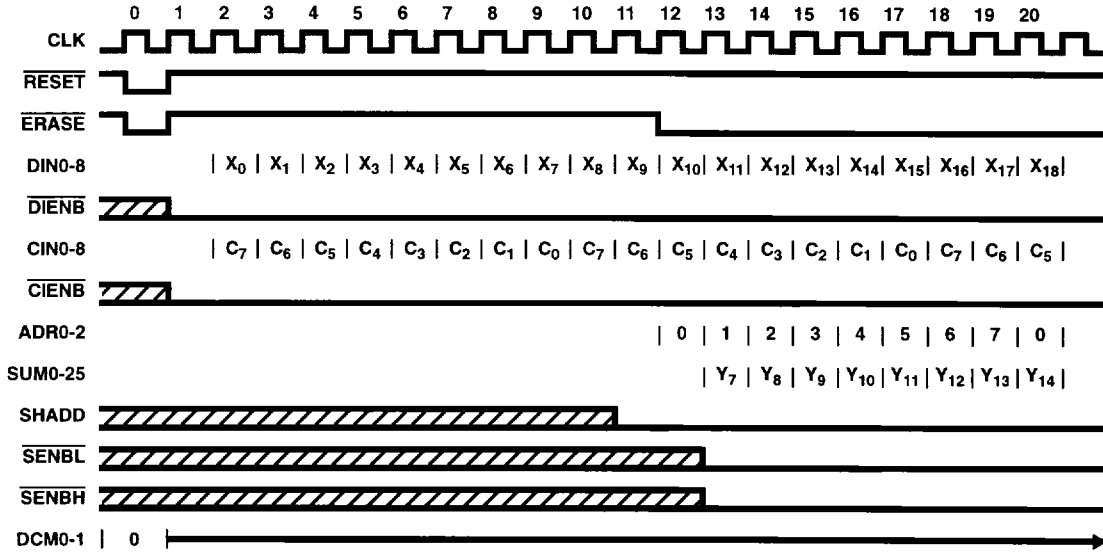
0 1 2 3 4 5 6 7 8 9 10 11 12 13 14 15 16 17 18 19 20

CLK

$\overline{RESET}$

$\overline{ERASE}$

DIN0-8 | $X_0$ | $X_1$ | $X_2$ | $X_3$ | $X_4$ | $X_5$ | $X_6$ | $X_7$ | $X_8$ | $X_9$ | $X_{10}$| $X_{11}$| $X_{12}$| $X_{13}$| $X_{14}$| $X_{15}$| $X_{16}$| $X_{17}$| $X_{18}$|

$\overline{DIENB}$

CIN0-8 | $C_7$ | $C_6$ | $C_5$ | $C_4$ | $C_3$ | $C_2$ | $C_1$ | $C_0$ | $C_7$ | $C_6$ | $C_5$ | $C_4$ | $C_3$ | $C_2$ | $C_1$ | $C_0$ | $C_7$ | $C_6$ | $C_5$ |

$\overline{CIENB}$

ADR0-2 | 0 | 1 | 2 | 3 | 4 | 5 | 6 | 7 | 0 |

SUM0-25 | $Y_7$ | $Y_8$ | $Y_9$ | $Y_{10}$ | $Y_{11}$ | $Y_{12}$ | $Y_{13}$ | $Y_{14}$ |

SHADD

$\overline{SENBL}$

$\overline{SENBH}$

DCM0-1 | 0 |